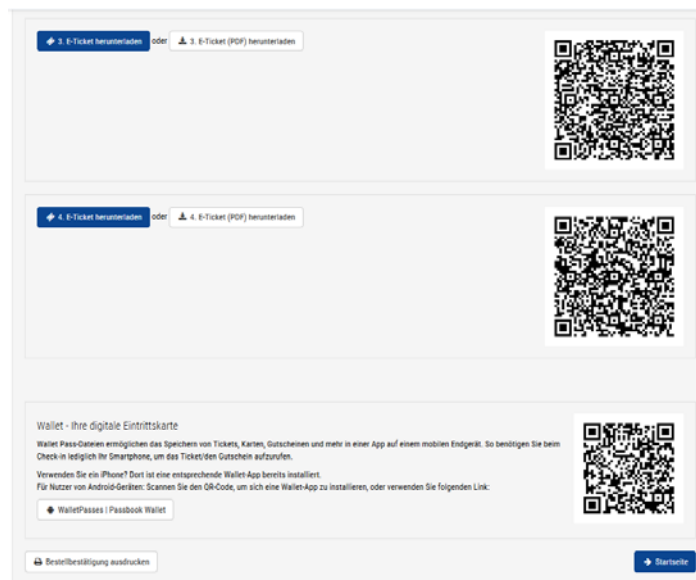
3. E-Ticket herunterladen oder 3. E-Ticket (PDF) herunterladen

4. E-Ticket herunterladen oder 4. E-Ticket (PDF) herunterladen

Wallet - Ihre digitale Eintrittskarte

Wallet Pass-Dateien ermöglichen das Speichern von Tickets, Karten, Gutscheinen und mehr in einer App auf einem mobilen Endgerät. So benötigen Sie beim Check-in lediglich Ihr Smartphone, um das Ticket/den Gutschein aufzurufen.

Verwenden Sie ein iPhone? Dort ist eine entsprechende Wallet-App bereits installiert.
Für Nutzer von Android-Geräten: Scannen Sie den QR-Code, um sich eine Wallet-App zu installieren, oder verwenden Sie folgenden Link:

WalletPasses | Passbook Wallet

Bestellbestätigung ausdrucken

Startseite